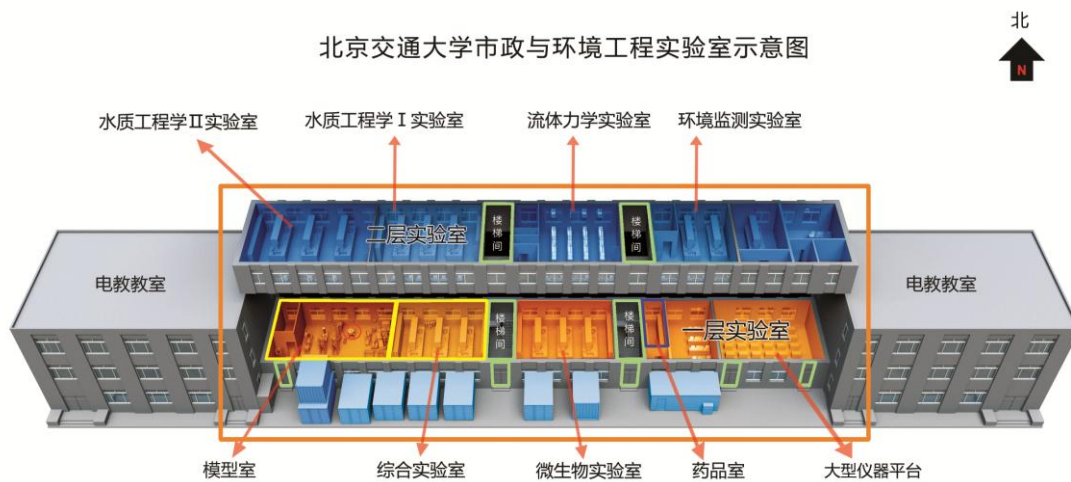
北京交通大学市政与环境工程实验室示意图

北

N

水质工程学Ⅱ实验室

水质工程学Ⅰ实验室

流体力学实验室

环境监测实验室

二层实验室

楼梯间

楼梯间

电教教室

电教教室

楼梯间

楼梯间

一层实验室

模型室

综合实验室

微生物实验室

药品室

大型仪器平台